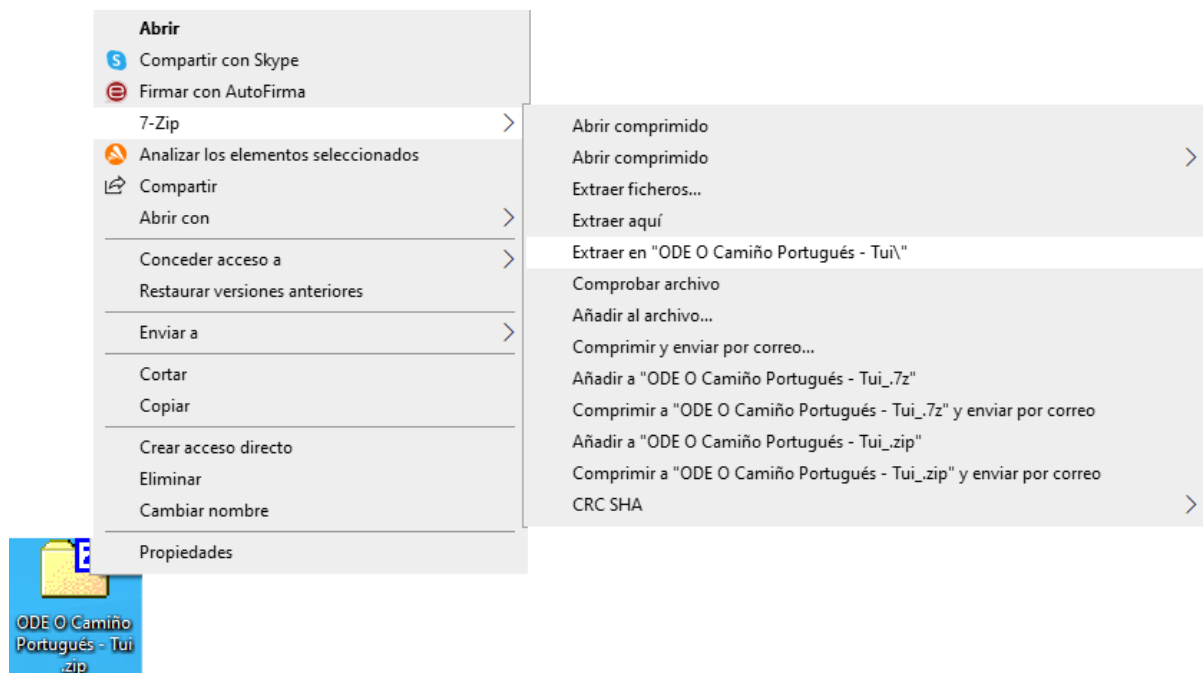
Abrir
Compartir con Skype
Firmar con AutoFirma
7-Zip
Analizar los elementos seleccionados
Compartir
Abrir con
Conceder acceso a
Restaurar versiones anteriores
Enviar a
Cortar
Copiar
Crear acceso directo
Eliminar
Cambiar nombre
Propiedades

Abrir comprimido
Abrir comprimido
Extraer ficheros...
Extraer aquí
Extraer en "ODE O Camiño Portugués - Tui\"
Comprobar archivo
Añadir al archivo...
Comprimir y enviar por correo...
Añadir a "ODE O Camiño Portugués - Tui_.7z"
Comprimir a "ODE O Camiño Portugués - Tui_.7z" y enviar por correo
Añadir a "ODE O Camiño Portugués - Tui_.zip"
Comprimir a "ODE O Camiño Portugués - Tui_.zip" y enviar por correo
CRC SHA

ODE O Camiño Portugués - Tui .zip